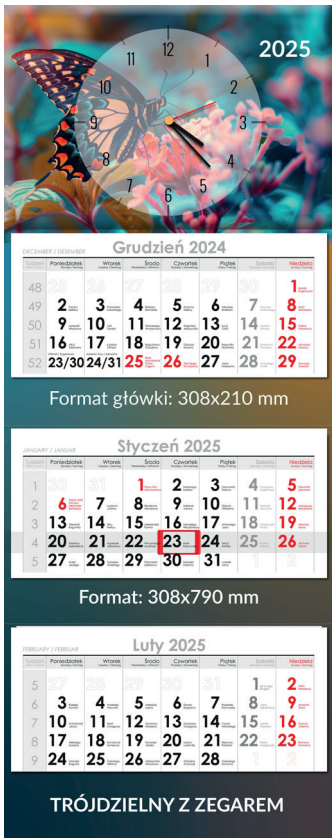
12
1
2
3
4
5
6
7
8
9
10
11
2025

DECEMBER / DEZEMBER
Grudzień 2024

| Tydzień | Poniedziałek | Wtorek | Środa | Czwartek | Piątek | Sobota | Niedziela |
|---|---|---|---|---|---|---|---|
| 48 | 25 | 26 | 27 | 28 | 29 | 30 | 1 |
| 49 | 2 | 3 | 4 | 5 | 6 | 7 | 8 |
| 50 | 9 | 10 | 11 | 12 | 13 | 14 | 15 |
| 51 | 16 | 17 | 18 | 19 | 20 | 21 | 22 |
| 52 | 23/30 | 24/31 | 25 | 26 | 27 | 28 | 29 |

Format główki: 308x210 mm

JANUARY / JANUAR
Styczeń 2025

| Tydzień | Poniedziałek | Wtorek | Środa | Czwartek | Piątek | Sobota | Niedziela |
|---|---|---|---|---|---|---|---|
| 1 | 30 | 31 | 1 | 2 | 3 | 4 | 5 |
| 2 | 6 | 7 | 8 | 9 | 10 | 11 | 12 |
| 3 | 13 | 14 | 15 | 16 | 17 | 18 | 19 |
| 4 | 20 | 21 | 22 | 23 | 24 | 25 | 26 |
| 5 | 27 | 28 | 29 | 30 | 31 | 1 | 2 |

Format: 308x790 mm

FEBRUARY / FEBRUAR
Luty 2025

| Tydzień | Poniedziałek | Wtorek | Środa | Czwartek | Piątek | Sobota | Niedziela |
|---|---|---|---|---|---|---|---|
| 5 | 27 | 28 | 29 | 30 | 31 | 1 | 2 |
| 6 | 3 | 4 | 5 | 6 | 7 | 8 | 9 |
| 7 | 10 | 11 | 12 | 13 | 14 | 15 | 16 |
| 8 | 17 | 18 | 19 | 20 | 21 | 22 | 23 |
| 9 | 24 | 25 | 26 | 27 | 28 | 1 | 2 |

TRÓJDZIELNY Z ZEGAREM